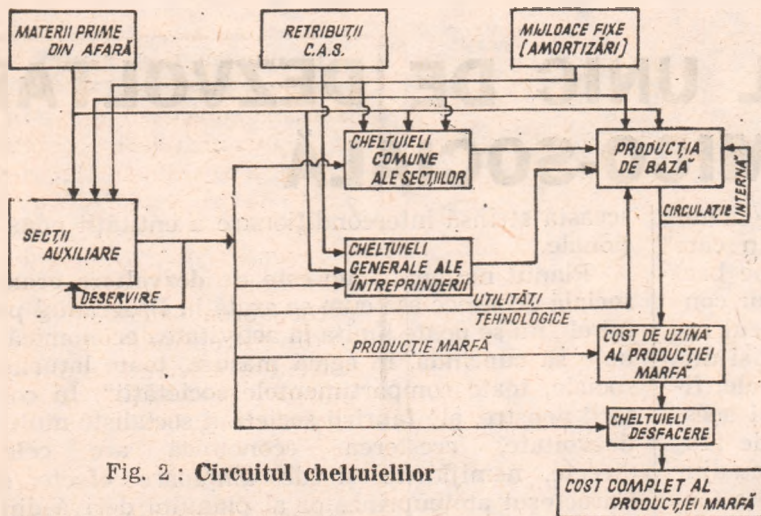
MATERII PRIME DIN AFARĂ

RETRIBUŢII C.A.S.

MIJLOACE FIXE (AMORTIZĂRI)

CHELTUIELI COMUNE ALE SECŢIILOR

PRODUCŢIA DE BAZĂ

INTERNĂ

CIRCULAŢIE

SECŢII AUXILIARE

DESERVIRE

CHELTUIELI GENERALE ALE ÎNTREPRINDERII

UTILITĂŢI TEHNOLOGICE

PRODUCŢIE MARFĂ

COST DE UZINĂ AL PRODUCŢIEI MARFĂ

CHELTUIELI DESFACERE

COST COMPLET AL PRODUCŢIEI MARFĂ

Fig. 2 : Circuitul cheltuielilor